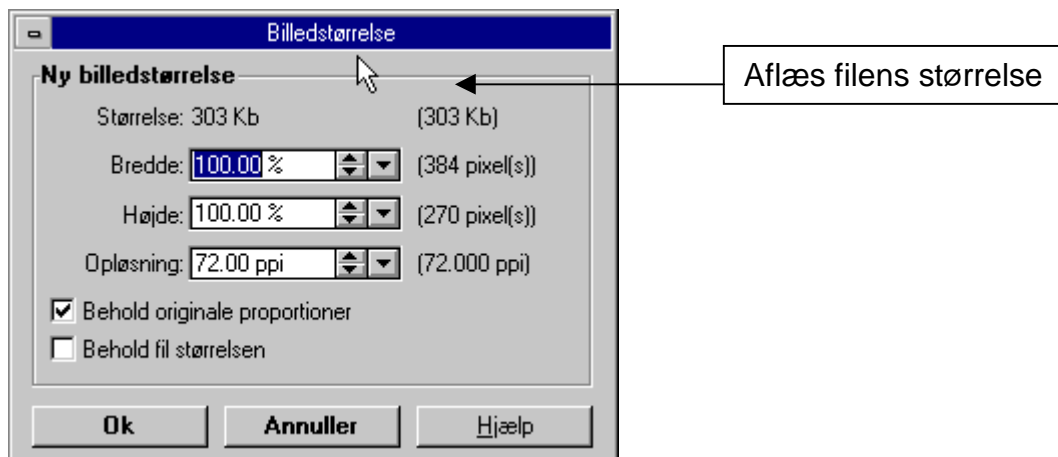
Billedstørrelse

Ny billedstørrelse

Størrelse: 303 Kb (303 Kb)

Bredde: 100.00 % (384 pixel(s))

Højde: 100.00 % (270 pixel(s))

Opløsning: 72.00 ppi (72.000 ppi)

Behold originale proportioner

Behold fil størrelsen

Ok Annuller Hjælp

Aflæs filens størrelse